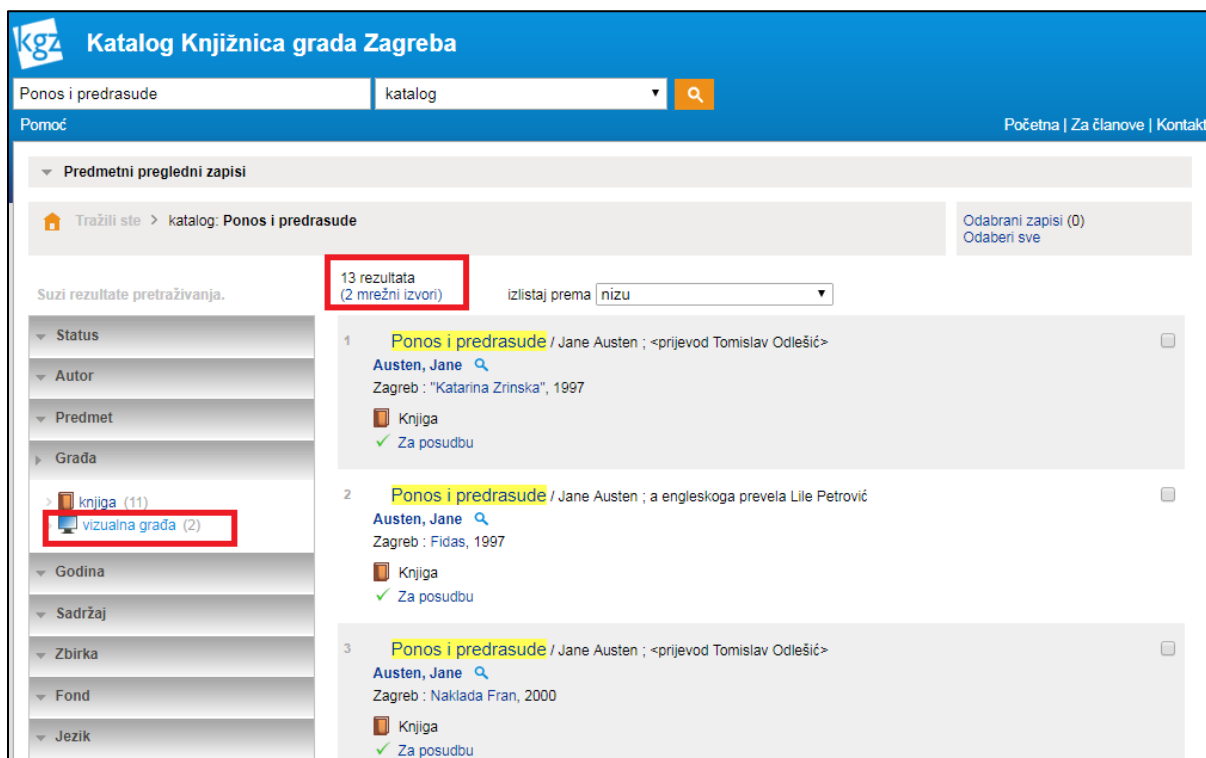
kgz Katalog Knjižnica grada Zagreba

Ponos i predrasude
katalog

Pomoć
Početna | Za članove | Kontakt

Predmetni pregledni zapisi

Tražili ste > katalog: Ponos i predrasude

Odabrani zapisi (0)
Odaberi sve

13 rezultata
(2 mrežni izvori)

izlistaj prema nizu

Suzi rezultate pretraživanja.

Status
Autor
Predmet
Građa
knjiga (11)
vizualna građa (2)
Godina
Sadržaj
Zbirka
Fond
Jezik

1 Ponos i predrasude / Jane Austen ; <prijevod Tomislav Odlešić>
Austen, Jane
Zagreb : "Katarina Zrinska", 1997
Knjiga
Za posudbu

2 Ponos i predrasude / Jane Austen ; a engleskoga prevela Lile Petrović
Austen, Jane
Zagreb : Fidas, 1997
Knjiga
Za posudbu

3 Ponos i predrasude / Jane Austen ; <prijevod Tomislav Odlešić>
Austen, Jane
Zagreb : Naklada Fran, 2000
Knjiga
Za posudbu